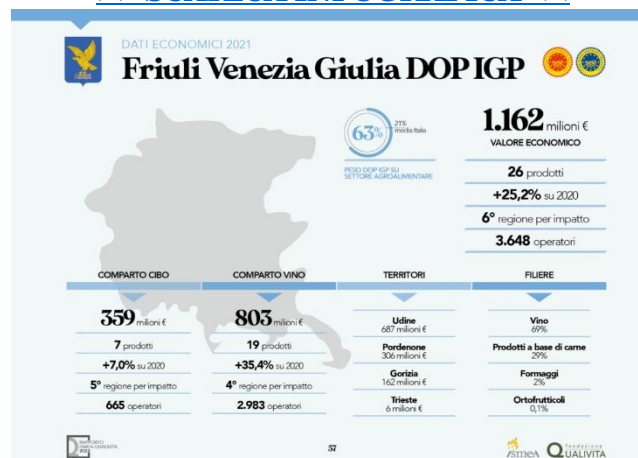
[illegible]

DATI ECONOMICI 2021

Friuli Venezia Giulia DOP IGP

63%

21% media Italia

PESO DOP IGP SU SETTORE AGROALIMENTARE

1.162 milioni €

VALORE ECONOMICO

26 prodotti

+25,2% su 2020

6° regione per impatto

3.648 operatori

| COMPARTO CIBO | COMPARTO VINO | TERRITORI | FILIERE |
|---|---|---|---|
| 359 milioni € | 803 milioni € | Udine 687 milioni € | Vino 69% |
| 7 prodotti | 19 prodotti | Pordenone 306 milioni € | Prodotti a base di carne 29% |
| +7,0% su 2020 | +35,4% su 2020 | Gorizia 162 milioni € | Formaggi 2% |
| 5° regione per impatto | 4° regione per impatto | Trieste 6 milioni € | Ortofrutticoli 0,1% |
| 665 operatori | 2.983 operatori | | |

RAPPORTO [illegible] 2022

37

ISMEA

Fondazione QUALIVITA